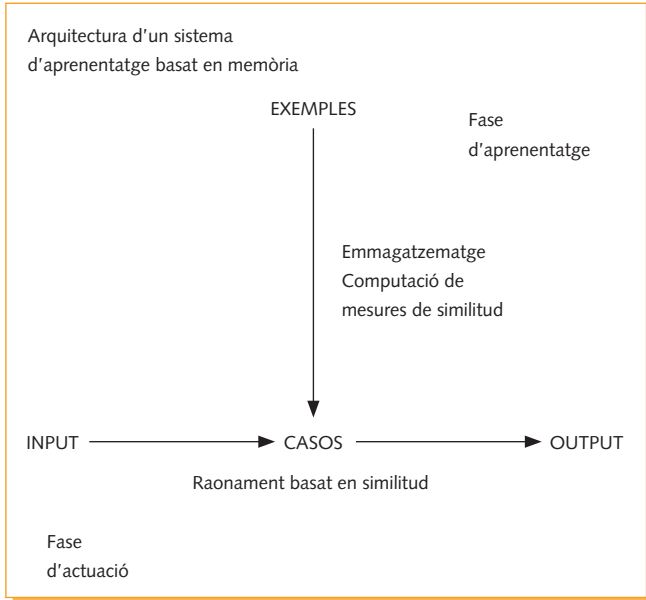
Arquitectura d'un sistema d'aprenentatge basat en memòria

EXEMPLES

Fase d'aprenentatge

Emmagatzematge
Computació de mesures de similitud

INPUT

CASOS

OUTPUT

Raonament basat en similitud

Fase d'actuació